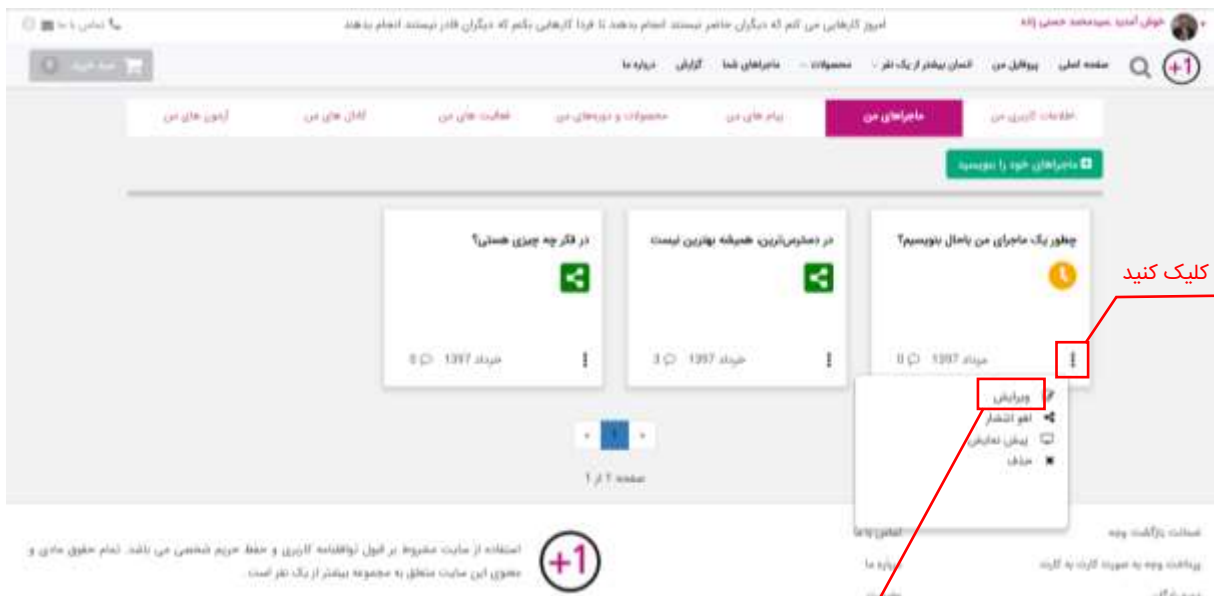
خوش آمدید سیدمحمد حسنی زاده

امروز کارهایی می کنم که دیگران حاضر نیستند انجام بدهند تا فردا کارهایی بکنم که دیگران قادر نیستند انجام بدهند

تماس با ما

صفحه اصلی پروفایل من انسان بیشتر از یک نفر محصولات ماجراهای شما گزارش درباره ما

سبد خرید

اطلاعات کاربری من ماجراهای من پیام های من محصولات و دوره‌های من فعالیت های من لایک های من آزمون های من

ماجراهای خود را بنویسید

چطور یک ماجرای من باحال بنویسیم؟

خرداد 1397 0

در دسترس‌ترین، همیشه بهترین نیست

خرداد 1397 3

در فکر چه چیزی هستی؟

خرداد 1397 0

کلیک کنید

ویرایش
لغو انتشار
پیش نمایش
حذف

1

صفحه 1 از 1

ضمانت بازگشت وجه
پرداخت وجه به صورت کارت به کارت
تماس با ما
درباره ما

استفاده از سایت مشروط بر قبول توافقنامه کاربری و حفظ حریم شخصی می باشد. تمام حقوق مادی و معنوی این سایت متعلق به مجموعه بیشتر از یک نفر است.

+1